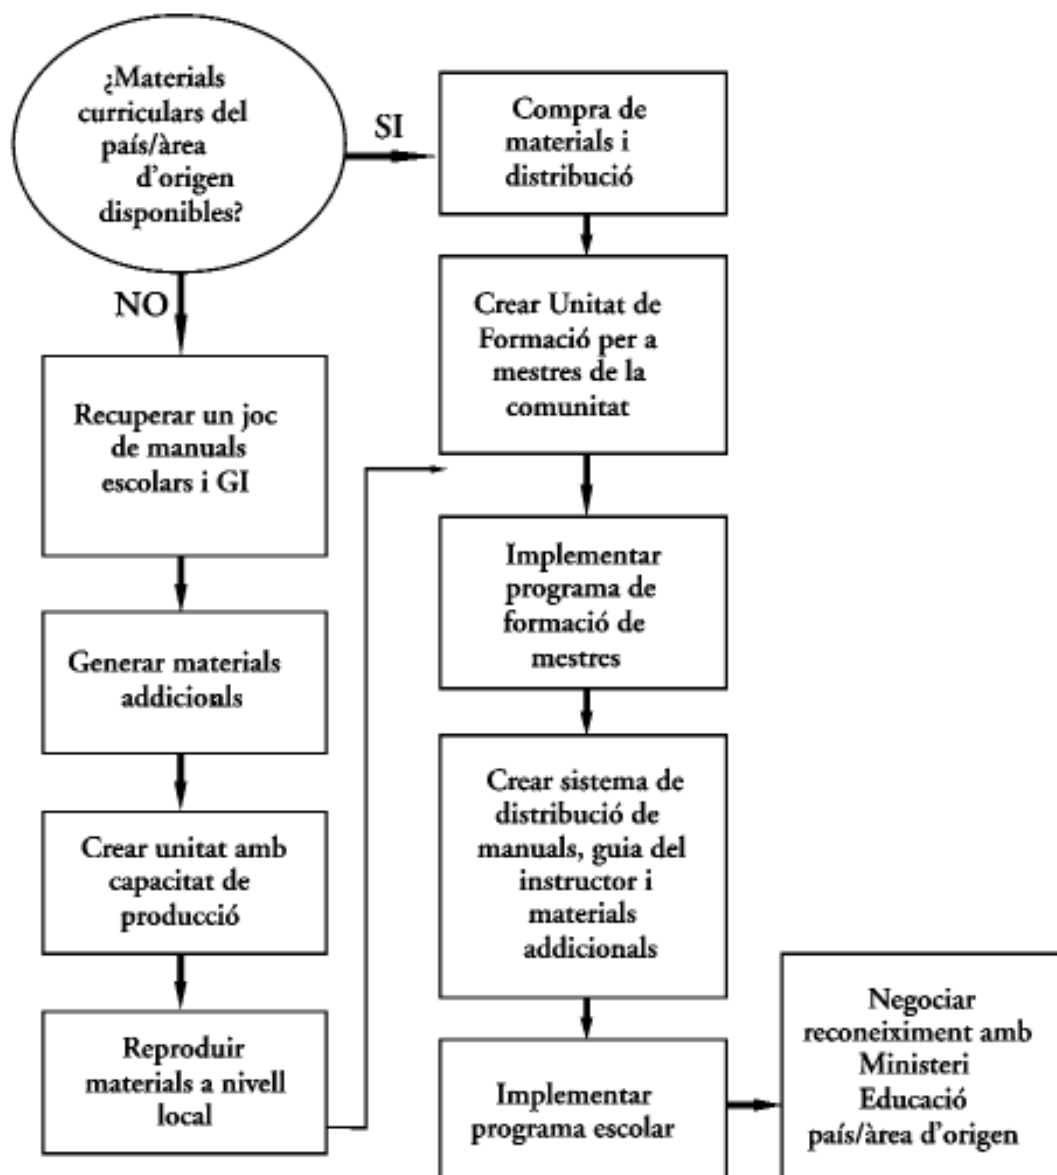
¿Materials curriculars del país/àrea d'origen disponibles?

SI

NO

Compra de materials i distribució

Crear Unitat de Formació per a mestres de la comunitat

Implementar programa de formació de mestres

Crear sistema de distribució de manuals, guia del instructor i materials addicionals

Implementar programa escolar

Negociar reconeiximent amb Ministeri Educació país/àrea d'origen

Recuperar un joc de manuals escolars i GI

Generar materials addicionls

Crear unitat amb capacitat de producció

Reproduir materials a nivell local